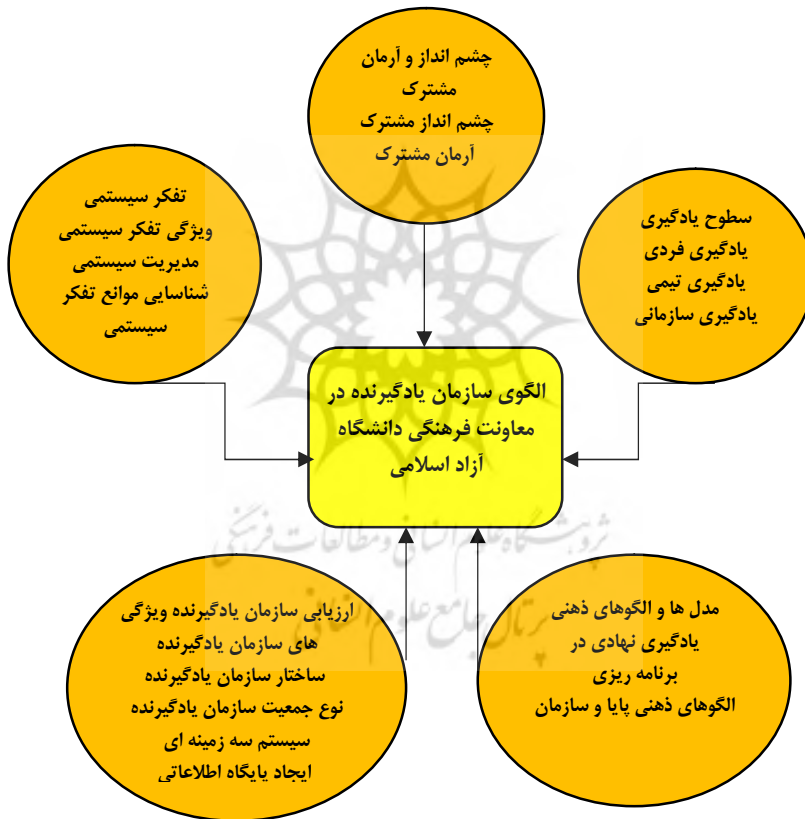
چشم انداز و آرمان مشترک
چشم انداز مشترک
آرمان مشترک

تفکر سیستمی
ویژگی تفکر سیستمی
مدیریت سیستمی
شناسایی موانع تفکر سیستمی

سطوح یادگیری
یادگیری فردی
یادگیری تیمی
یادگیری سازمانی

الگوی سازمان یادگیرنده در معاونت فرهنگی دانشگاه آزاد اسلامی

پژوهشگاه علوم انسانی و مطالعات فرهنگی
پرتال جامع علوم انسانی

ارزیابی سازمان یادگیرنده ویژگی های سازمان یادگیرنده
ساختار سازمان یادگیرنده
نوع جمعیت سازمان یادگیرنده
سیستم سه زمینه ای
ایجاد پایگاه اطلاعاتی

مدل ها و الگوهای ذهنی
یادگیری نهادی در برنامه ریزی
الگوهای ذهنی پایا و سازمان